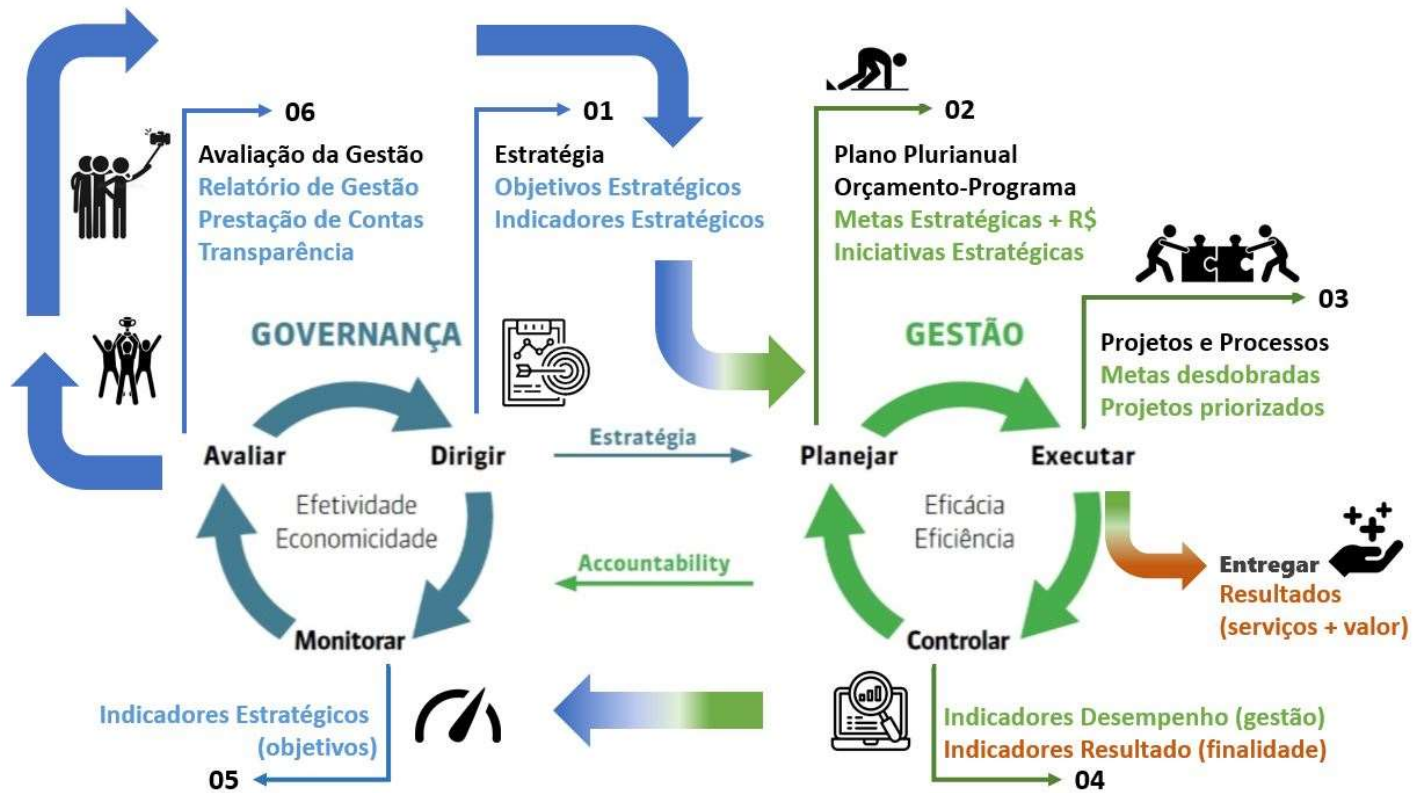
06
Avaliação da Gestão
Relatório de Gestão
Prestação de Contas
Transparência

01
Estratégia
Objetivos Estratégicos
Indicadores Estratégicos

02
Plano Plurianual
Orçamento-Programa
Metas Estratégicas + R$
Iniciativas Estratégicas

03
Projetos e Processos
Metas desdobradas
Projetos priorizados

GOVERNANÇA

GESTÃO

Avaliar
Dirigir
Estratégia
Planejar
Executar

Efetividade
Economicidade

Eficácia
Eficiência

Accountability

Entregar
Resultados
(serviços + valor)

Monitorar
Controlar

Indicadores Estratégicos
(objetivos)
05

Indicadores Desempenho (gestão)
Indicadores Resultado (finalidade)
04